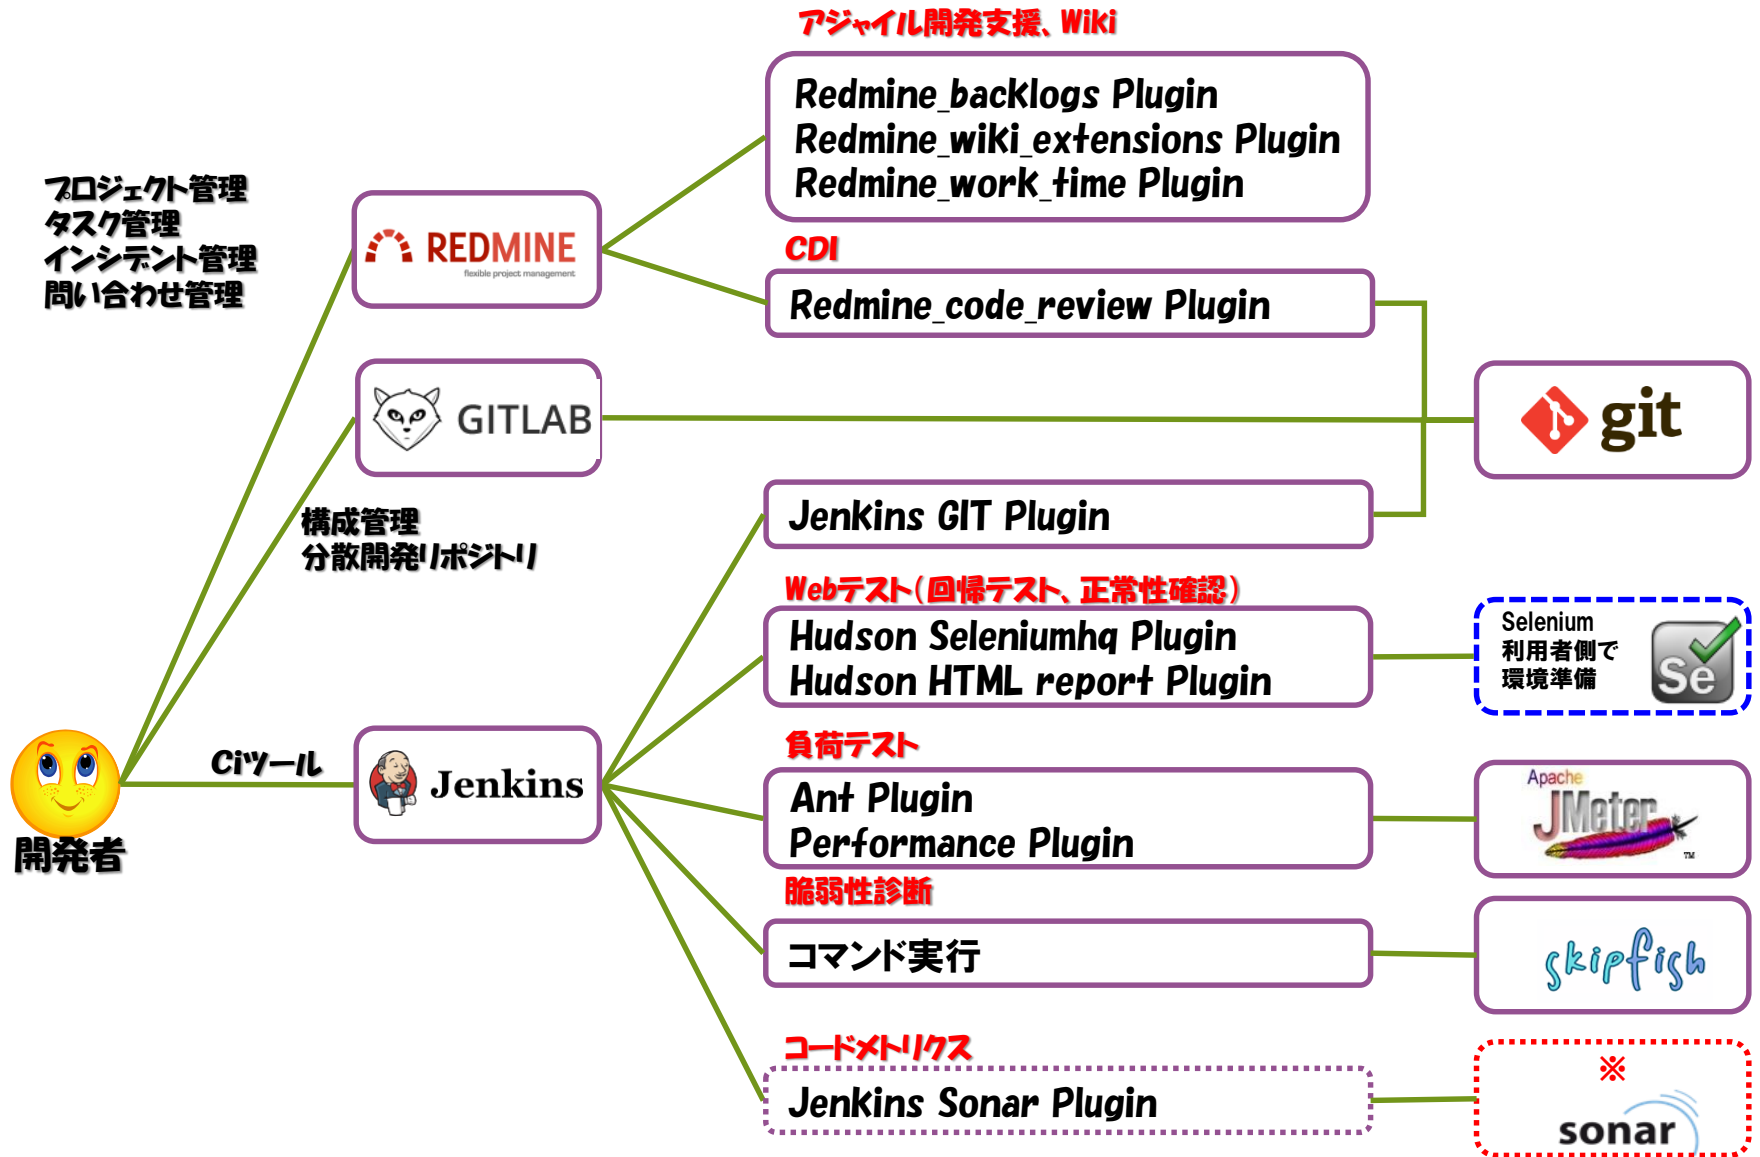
アジャイル開発支援、Wiki

Redmine_backlogs Plugin
Redmine_wiki_extensions Plugin
Redmine_work_time Plugin

プロジェクト管理
タスク管理
インシデント管理
問い合わせ管理

REDMINE
flexible project management

CDI

Redmine_code_review Plugin

GITLAB

git

構成管理
分散開発リポジトリ

Jenkins GIT Plugin

Webテスト(回帰テスト、正常性確認)

Hudson Seleniumhq Plugin
Hudson HTML report Plugin

Selenium
利用者側で
環境準備

Se

CIツール

Jenkins

開発者

負荷テスト

Ant Plugin
Performance Plugin

Apache
JMeter
TM

脆弱性診断

コマンド実行

skipfish

コードメトリクス

Jenkins Sonar Plugin

※

sonar